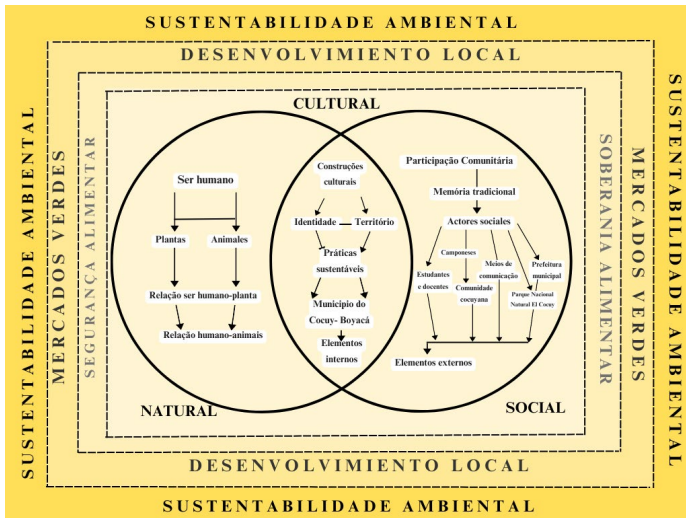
SUSTENTABILIDADE AMBIENTAL

DESENVOLVIMIENTO LOCAL

CULTURAL

SUSTENTABILIDADE AMBIENTAL

MERCADOS VERDES

SEGURANÇA ALIMENTAR

Ser humano

Plantas

Animales

Relação ser humano-planta

Relação humano-animais

Construções culturais

Identidade

Território

Práticas sustentáveis

Município do Cocuy- Boyacá

Elementos internos

Participação Comunitária

Memória tradicional

Actores sociales

Estudantes e docentes

Camponeses

Comunidade cocuyana

Meios de commicação

Prefeitura municipal

Parque Nacional Natural El Cocuy

Elementos externos

SOBERANIA ALIMENTAR

MERCADOS VERDES

SUSTENTABILIDADE AMBIENTAL

NATURAL

SOCIAL

DESENVOLVIMIENTO LOCAL

SUSTENTABILIDADE AMBIENTAL